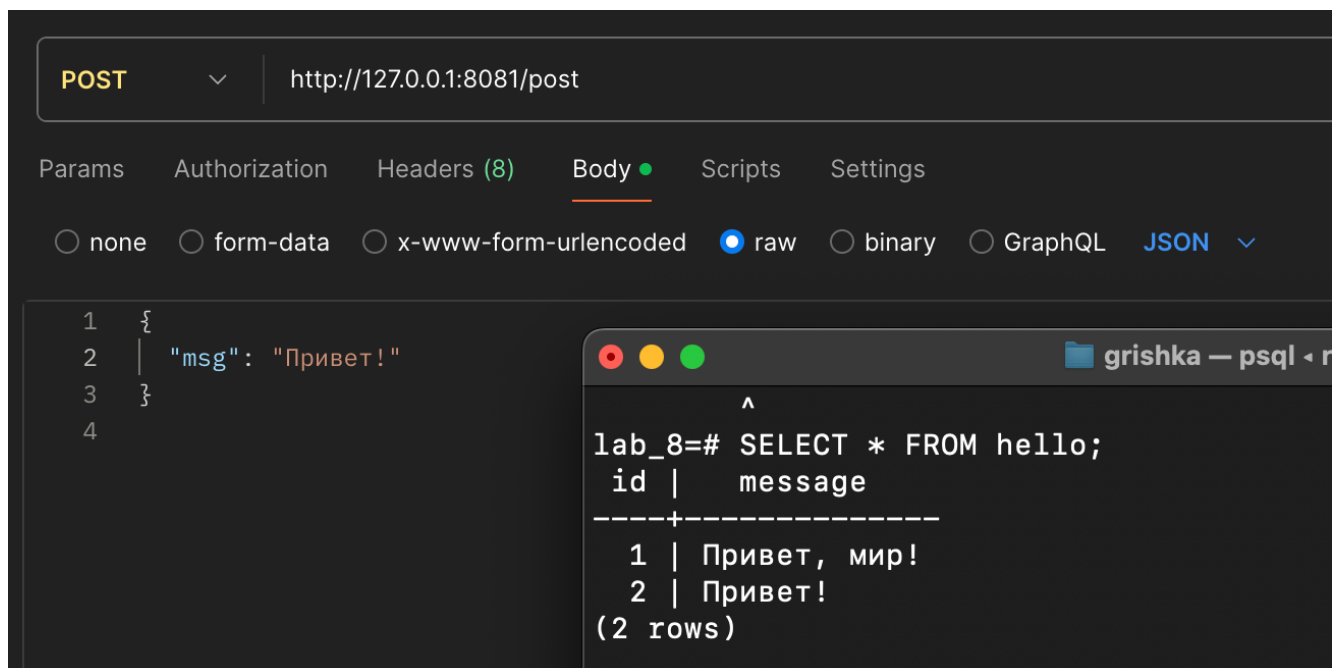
POST http://127.0.0.1:8081/post

Params Authorization Headers (8) Body Scripts Settings

none form-data x-www-form-urlencoded raw binary GraphQL JSON

1 {
2 "msg": "Привет!"
3 }
4

grishka — psql ◂ r

^
lab_8=# SELECT * FROM hello;
 id | message
----+--------------
 1 | Привет, мир!
 2 | Привет!
(2 rows)